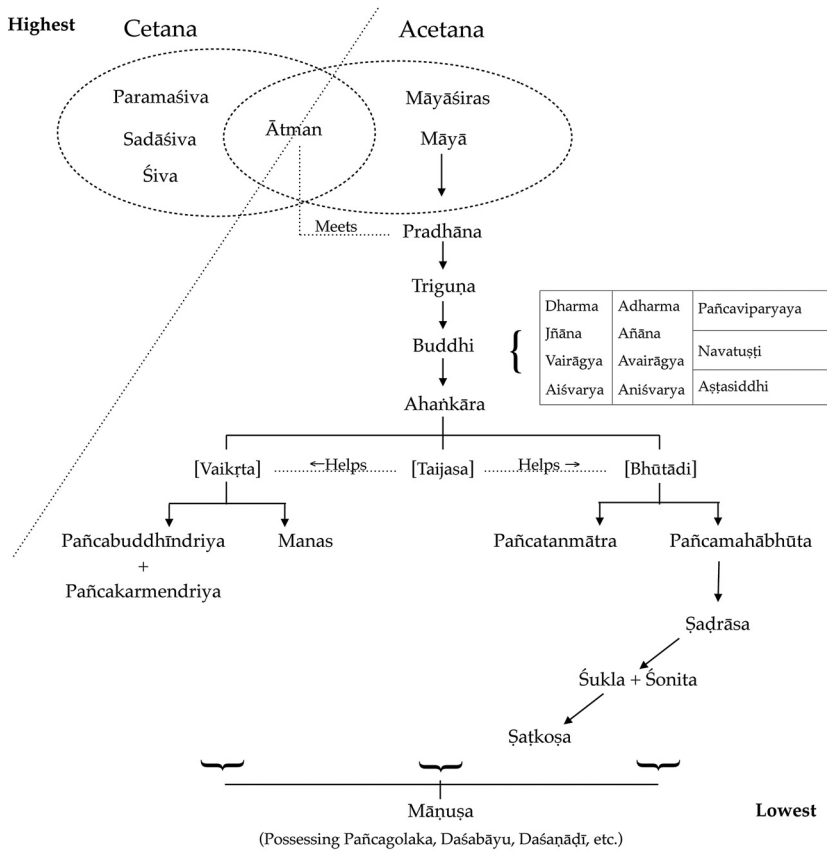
Highest

Cetana

Acetana

Paramaśiva
Sadāśiva
Śiva

Ātman

Māyāśiras
Māyā

Meets

Pradhāna

Triguṇa

Buddhi

| Dharma | Adharma | Pañcaviparyaya |
|---|---|---|
| Jñāna | Añāna | |
| Vairāgya | Avairāgya | Navatuṣṭi |
| Aiśvarya | Aniśvarya | Aṣṭasiddhi |

Ahaṅkāra

[Vaikṛta] ←Helps [Taijasa] Helps → [Bhūtādi]

Pañcabuddhīndriya + Pañcakarmendriya

Manas

Pañcatanmātra

Pañcamahābhūta

Ṣaḍrāsa

Śukla + Śonita

Ṣaṭkoṣa

Māṇuṣa

Lowest

(Possessing Pañcagolaka, Daśabāyu, Daśaṇāḍī, etc.)